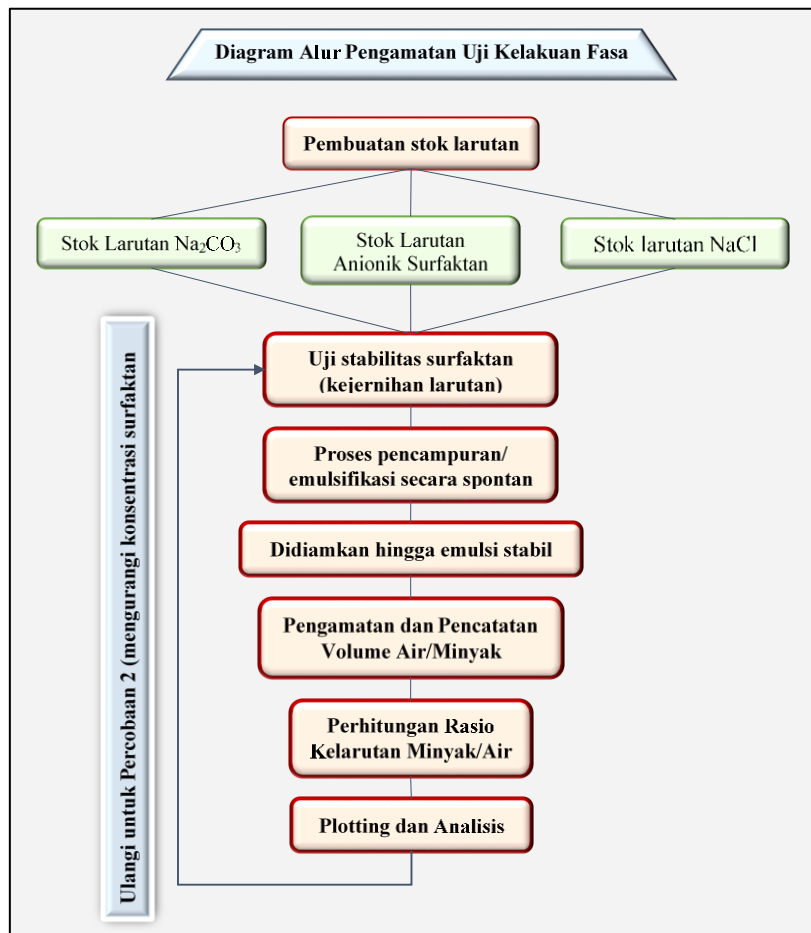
Diagram Alur Pengamatan Uji Kelakuan Fasa

Pembuatan stok larutan

Stok Larutan $Na_2CO_3$

Stok Larutan Anionik Surfaktan

Stok larutan NaCl

Ulangi untuk Percobaan 2 (mengurangi konsentrasi surfaktan

Uji stabilitas surfaktan (kejernihan larutan)

Proses pencampuran/ emulsifikasi secara spontan

Didiamkan hingga emulsi stabil

Pengamatan dan Pencatatan Volume Air/Minyak

Perhitungan Rasio Kelarutan Minyak/Air

Plotting dan Analisis